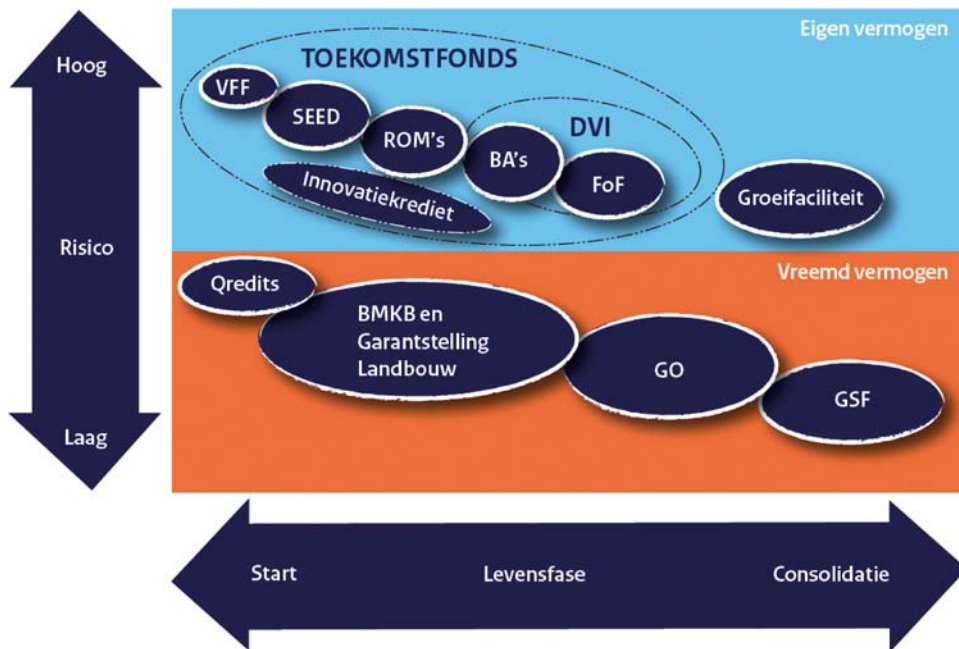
Hoog

Risico

Laag

Eigen vermogen

TOEKOMSTFONDS

VFF

SEED

ROM's

DVI

BA's

FoF

Innovatiekrediet

Groeifaciliteit

Vreemd vermogen

Qredits

BMKB en Garantstelling Landbouw

GO

GSF

Start

Levensfase

Consolidatie